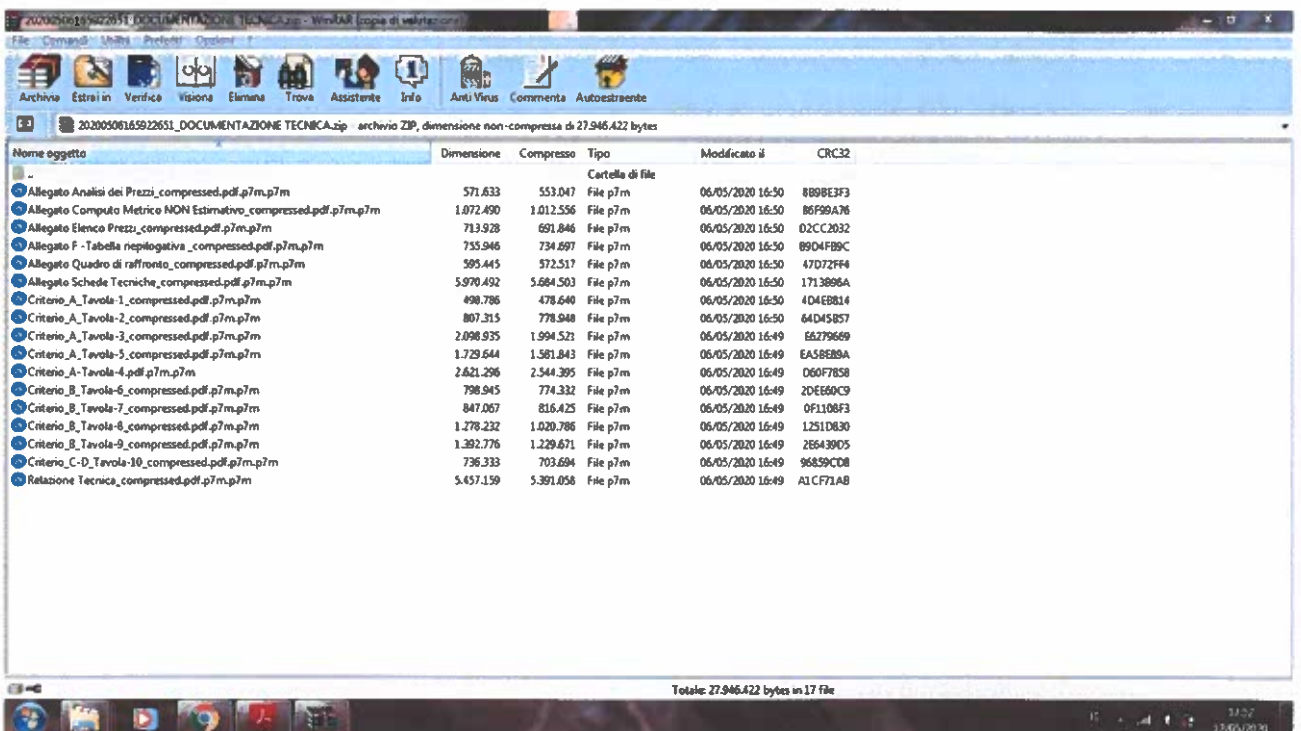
20200506165922651_DOCUMENTAZIONE TECNICA.zip - WinRAR (copia di valutazione)

File Comandi Utilità Preferiti Opzioni ?

Archivia Estrai in Verifica Visiona Elimina Trova Assistente Info Anti Virus Commenta Autoestraente

20200506165922651_DOCUMENTAZIONE TECNICA.zip - archivio ZIP, dimensione non-compressa di 27.946.422 bytes

| Nome oggetto | Dimensione | Compresso | Tipo | Modificato il | CRC32 |
|---|---|---|---|---|---|
| .. | | | Cartella di file | | |
| Allegato Analisi dei Prezzi_compressed.pdf.p7m.p7m | 571.633 | 553.047 | File p7m | 06/05/2020 16:50 | 8B9BE3F3 |
| Allegato Computo Metrico NON Estimativo_compressed.pdf.p7m.p7m | 1.072.490 | 1.012.556 | File p7m | 06/05/2020 16:50 | 86F99A76 |
| Allegato Elenco Prezzi_compressed.pdf.p7m.p7m | 713.928 | 691.846 | File p7m | 06/05/2020 16:50 | D2CC2032 |
| Allegato F -Tabella riepilogativa _compressed.pdf.p7m.p7m | 755.946 | 734.697 | File p7m | 06/05/2020 16:50 | B9D4FB9C |
| Allegato Quadro di raffronto_compressed.pdf.p7m.p7m | 595.445 | 572.517 | File p7m | 06/05/2020 16:50 | 47D72FF4 |
| Allegato Schede Tecniche_compressed.pdf.p7m.p7m | 5.970.492 | 5.684.503 | File p7m | 06/05/2020 16:50 | 1713896A |
| Criterio_A_Tavola-1_compressed.pdf.p7m.p7m | 498.786 | 478.640 | File p7m | 06/05/2020 16:50 | 4D4EB814 |
| Criterio_A_Tavola-2_compressed.pdf.p7m.p7m | 807.315 | 778.948 | File p7m | 06/05/2020 16:50 | 64D45B57 |
| Criterio_A_Tavola-3_compressed.pdf.p7m.p7m | 2.098.935 | 1.994.521 | File p7m | 06/05/2020 16:49 | E6279669 |
| Criterio_A_Tavola-5_compressed.pdf.p7m.p7m | 1.729.644 | 1.581.843 | File p7m | 06/05/2020 16:49 | EA5BE89A |
| Criterio_A-Tavola-4.pdf.p7m.p7m | 2.621.296 | 2.544.395 | File p7m | 06/05/2020 16:49 | D60F7858 |
| Criterio_B_Tavola-6_compressed.pdf.p7m.p7m | 798.945 | 774.332 | File p7m | 06/05/2020 16:49 | 2DEE60C9 |
| Criterio_B_Tavola-7_compressed.pdf.p7m.p7m | 847.067 | 816.425 | File p7m | 06/05/2020 16:49 | 0F1108F3 |
| Criterio_B_Tavola-8_compressed.pdf.p7m.p7m | 1.278.232 | 1.020.786 | File p7m | 06/05/2020 16:49 | 1251D830 |
| Criterio_B_Tavola-9_compressed.pdf.p7m.p7m | 1.392.776 | 1.229.671 | File p7m | 06/05/2020 16:49 | 2E6439D5 |
| Criterio_C-D_Tavola-10_compressed.pdf.p7m.p7m | 736.333 | 703.694 | File p7m | 06/05/2020 16:49 | 96859CD8 |
| Relazione Tecnica_compressed.pdf.p7m.p7m | 5.457.159 | 5.391.058 | File p7m | 06/05/2020 16:49 | A1CF71AB |

Totale 27.946.422 bytes in 17 file

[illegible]